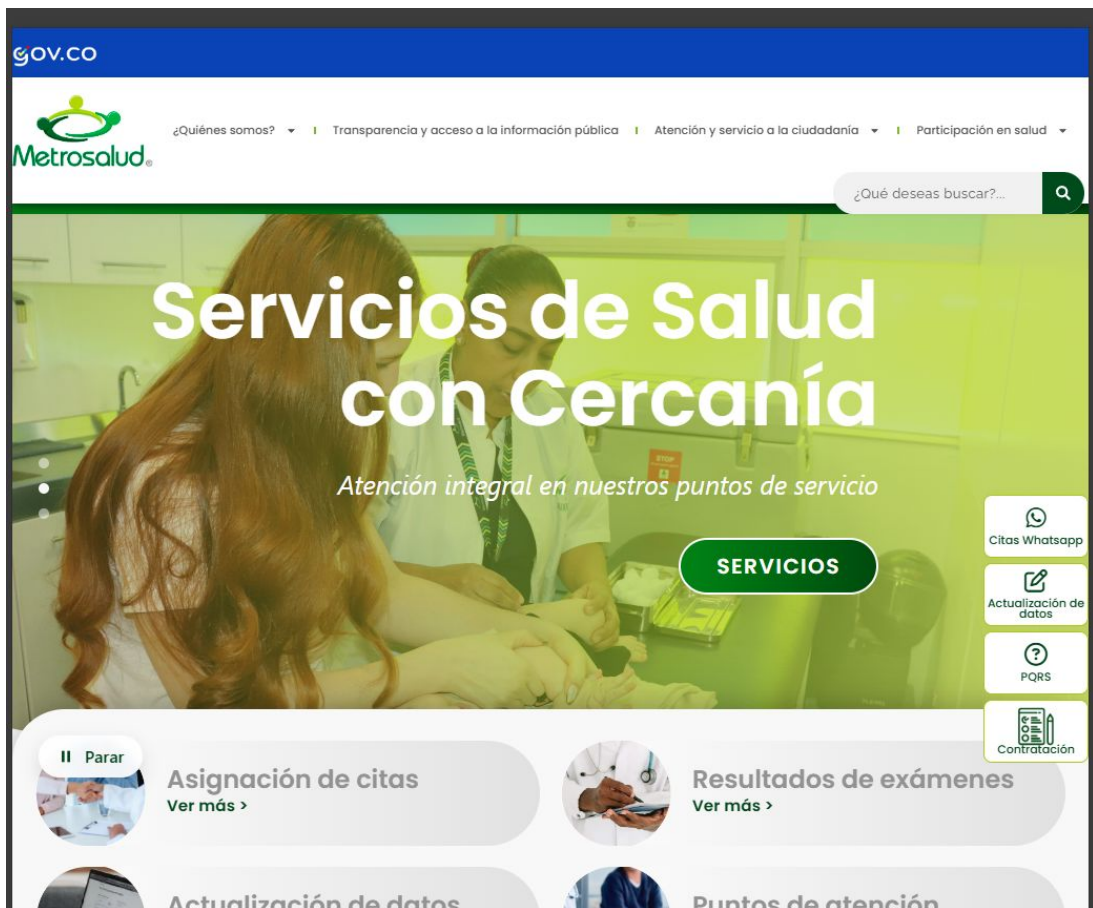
gov.co

Metrosalud

¿Quiénes somos? | Transparencia y acceso a la información pública | Atención y servicio a la ciudadanía | Participación en salud

¿Qué deseas buscar?...

Servicios de Salud con Cercanía

Atención integral en nuestros puntos de servicio

SERVICIOS

Citas Whatsapp

Actualización de datos

PQRS

Contratación

Parar

Asignación de citas
Ver más >

Resultados de exámenes
Ver más >

Actualización de datos

Puntos de atención